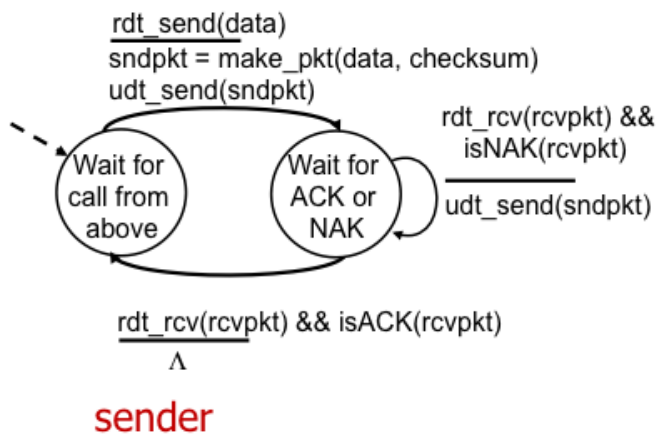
rdt_send(data)
sndpkt = make_pkt(data, checksum)
udt_send(sndpkt)

Wait for call from above

Wait for ACK or NAK

rdt_rcv(rcvpkt) && isNAK(rcvpkt)
udt_send(sndpkt)

rdt_rcv(rcvpkt) && isACK(rcvpkt)
$\Lambda$

sender